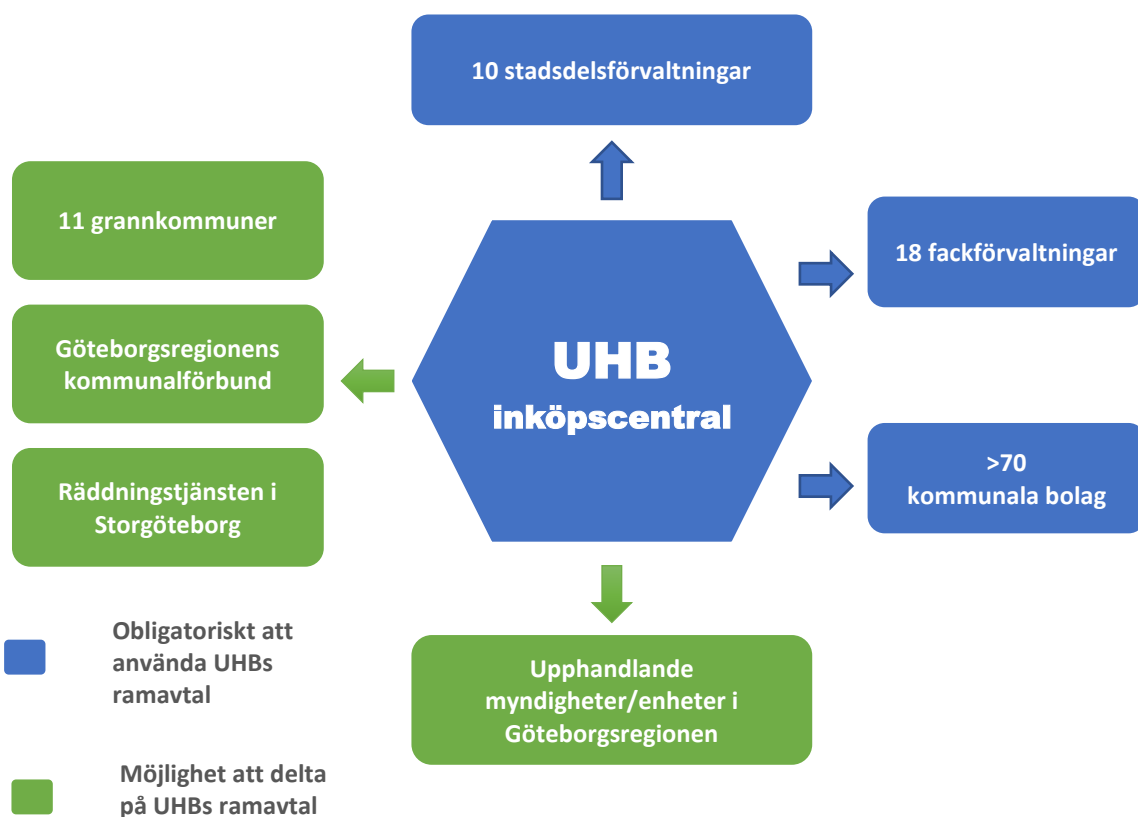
10 stadsdelsförvaltningar

11 grannkommuner

Göteborgsregionens kommunalförbund

Räddningstjänsten i Storgöteborg

UHB
inköpscentral

18 fackförvaltningar

>70
kommunala bolag

Upphandlande myndigheter/enheter i Göteborgsregionen

Obligatoriskt att använda UHBs ramavtal

Möjlighet att delta på UHBs ramavtal